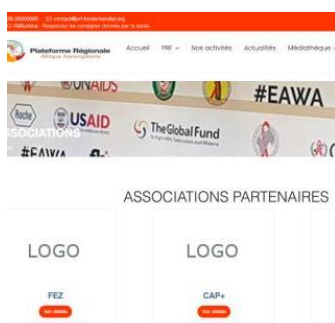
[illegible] contact@prf-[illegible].org
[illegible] Respectez les consignes données par la santé.

Plateforme Régionale
Afrique francophone

Accueil PRF Nos activités Actualités Médiathèque

UNAIDS
Roche USAID
#EAWA
The Global Fund
ASSOCIATIONS
#EAWA

ASSOCIATIONS PARTENAIRES

LOGO
FEZ
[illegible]

LOGO
CAP+
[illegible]